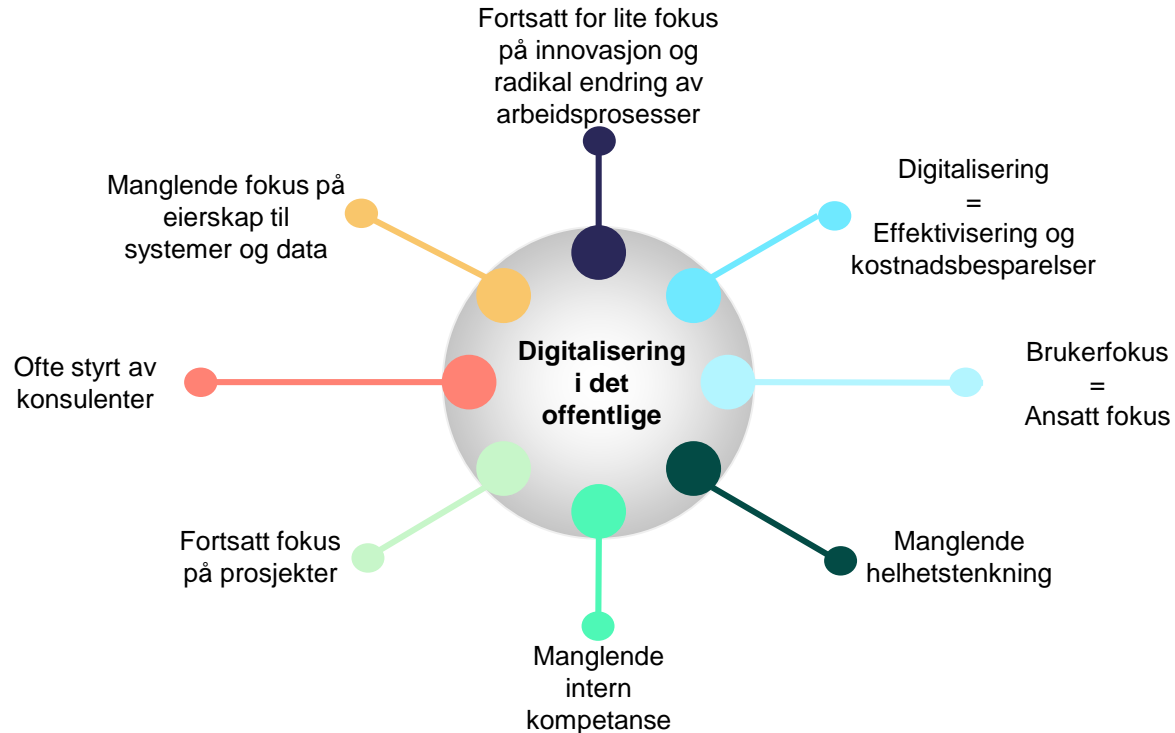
Fortsatt for lite fokus på innovasjon og radikal endring av arbeidsprosesser

Manglende fokus på eierskap til systemer og data

Digitalisering = Effektivisering og kostnadsbesparelser

Digitalisering i det offentlige

Ofte styrt av konsulenter

Brukerfokus = Ansatt fokus

Fortsatt fokus på prosjekter

Manglende helhetstenkning

Manglende intern kompetanse